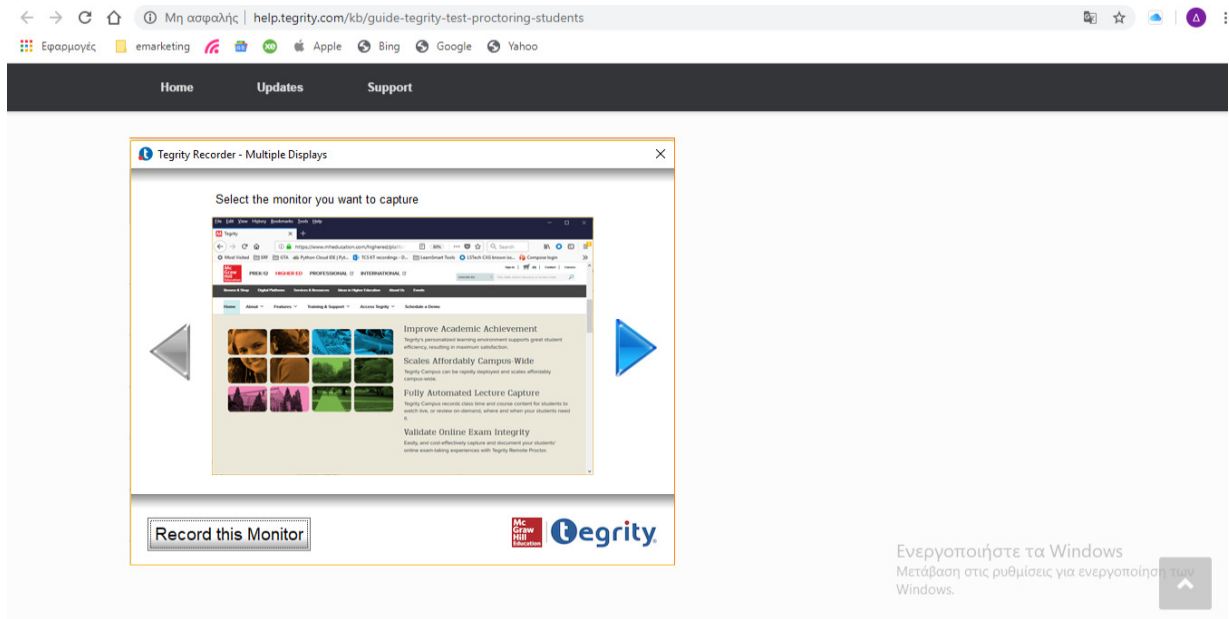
Μη ασφαλής | help.tegrity.com/kb/guide-tegrity-test-proctoring-students

Εφαρμογές emarketing Apple Bing Google Yahoo

Home Updates Support

Tegrity Recorder - Multiple Displays

Select the monitor you want to capture

Improve Academic Achievement

Scales Affordably Campus-Wide

Fully Automated Lecture Capture

Validate Online Exam Integrity

Record this Monitor

Mc Graw Hill Education tegrity

Ενεργοποιήστε τα Windows
Μετάβαση στις ρυθμίσεις για ενεργοποίηση των Windows.